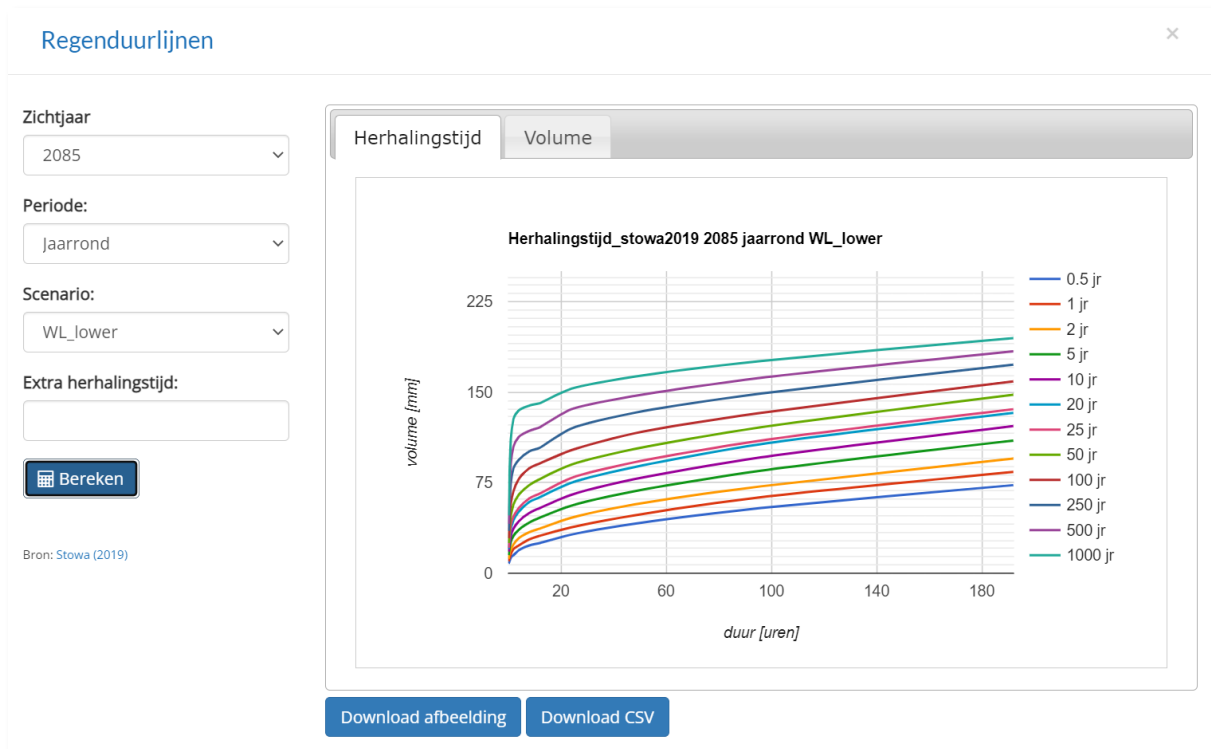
Regenduurlijnen

×

Zichtjaar
2085

Periode:
Jaarrond

Scenario:
WL_lower

Extra herhalingstijd:

Bereken

Bron: Stowa (2019)

Herhalingstijd | Volume

Herhalingstijd_stowa2019 2085 jaarrond WL_lower

volume [mm]

225
150
75
0

20 60 100 140 180

duur [uren]

0.5 jr
1 jr
2 jr
5 jr
10 jr
20 jr
25 jr
50 jr
100 jr
250 jr
500 jr
1000 jr

Download afbeelding
Download CSV